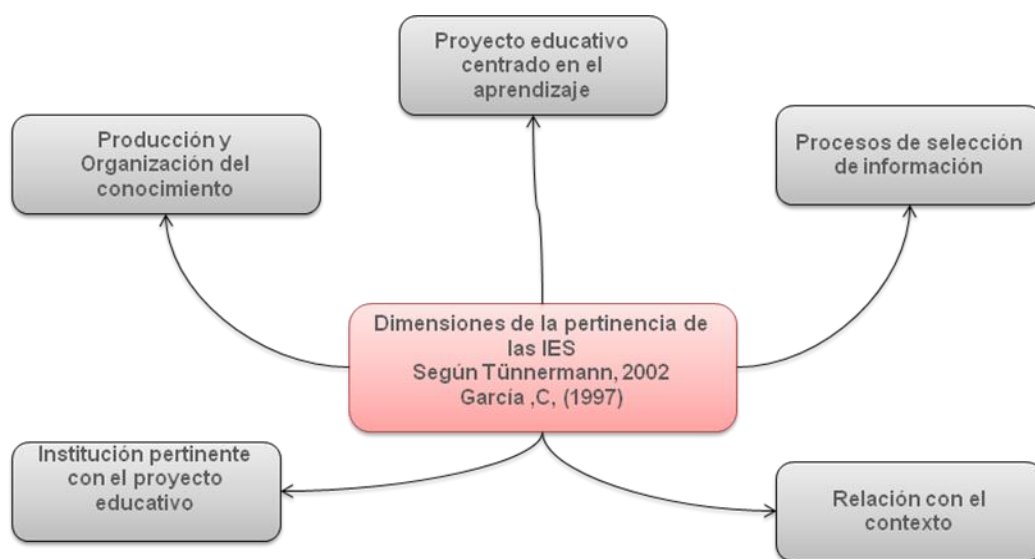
Proyecto educativo centrado en el aprendizaje

Producción y Organización del conocimiento

Procesos de selección de información

Dimensiones de la pertinencia de las IES
Según Tünnermann, 2002
Garcia ,C, (1997)

Institución pertinente con el proyecto educativo

Relación con el contexto